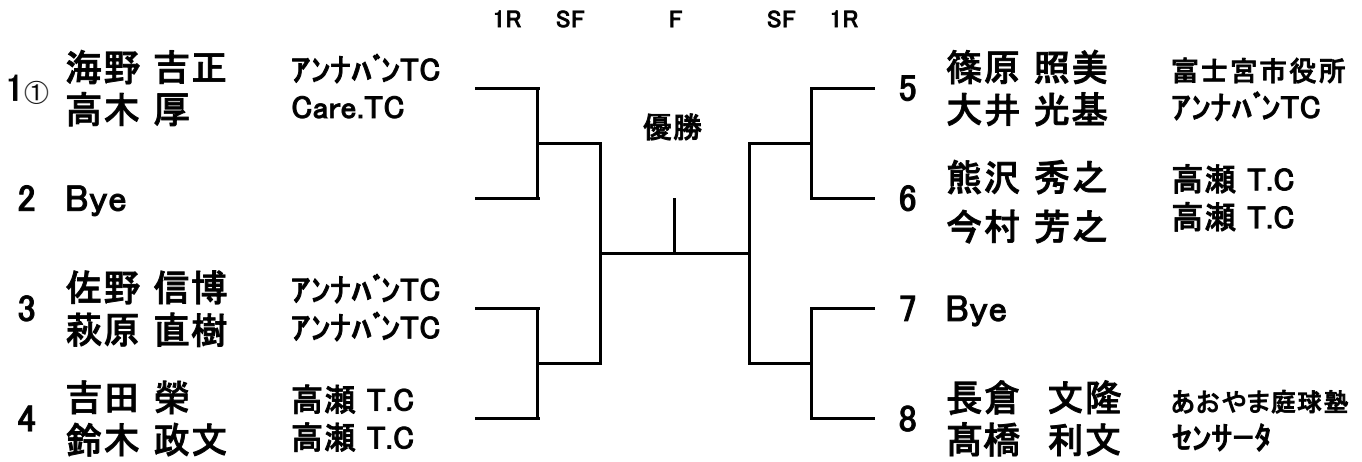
1R SF F SF 1R

1① 海野 吉正 アンナバンTC
高木 厚 Care.TC

2 Bye

3 佐野 信博 アンナバンTC
萩原 直樹 アンナバンTC

4 吉田 榮 高瀬 T.C
鈴木 政文 高瀬 T.C

優勝

5 篠原 照美 富士宮市役所
大井 光基 アンナバンTC

6 熊沢 秀之 高瀬 T.C
今村 芳之 高瀬 T.C

7 Bye

8 長倉 文隆 あおやま庭球塾
髙橋 利文 センサータ